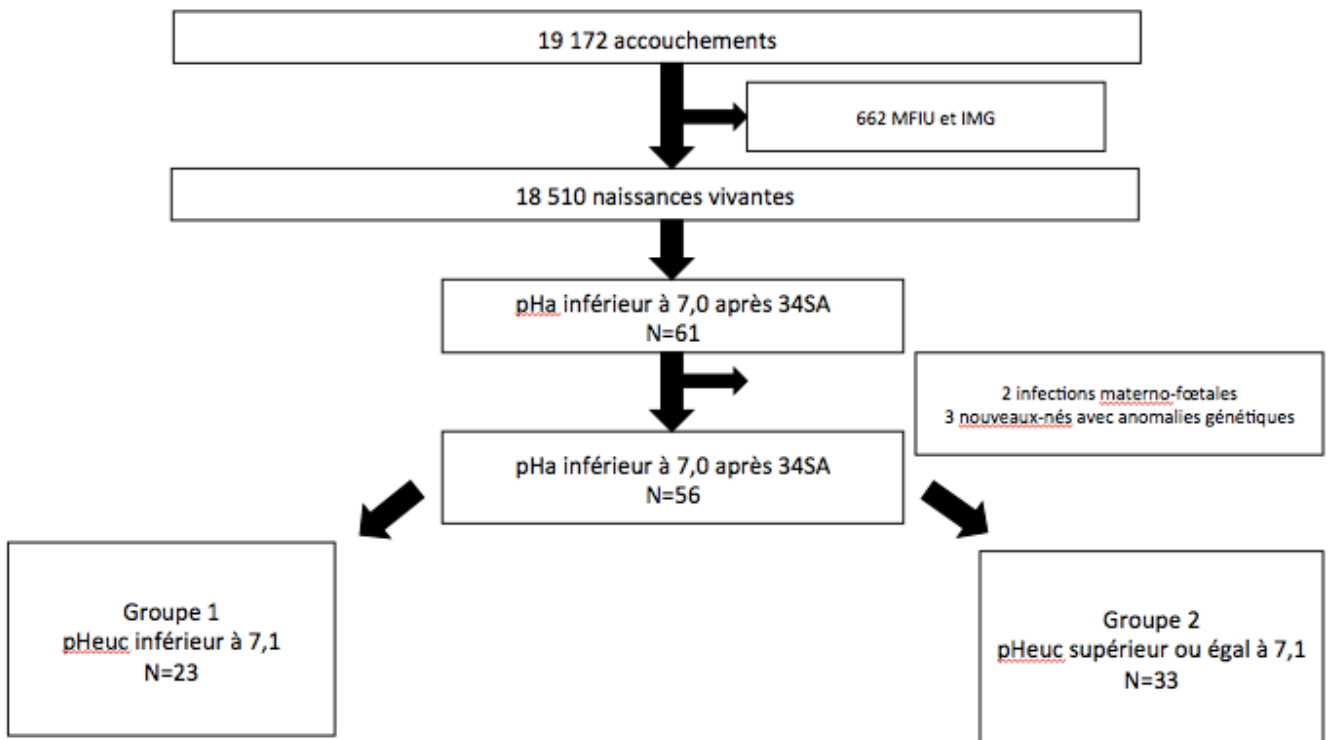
19 172 accouchements

662 MFIU et IMG

18 510 naissances vivantes

pHa inférieur à 7,0 après 34SA
N=61

2 infections materno-fœtales
3 nouveaux-nés avec anomalies génétiques

pHa inférieur à 7,0 après 34SA
N=56

Groupe 1
pHeuc inférieur à 7,1
N=23

Groupe 2
pHeuc supérieur ou égal à 7,1
N=33